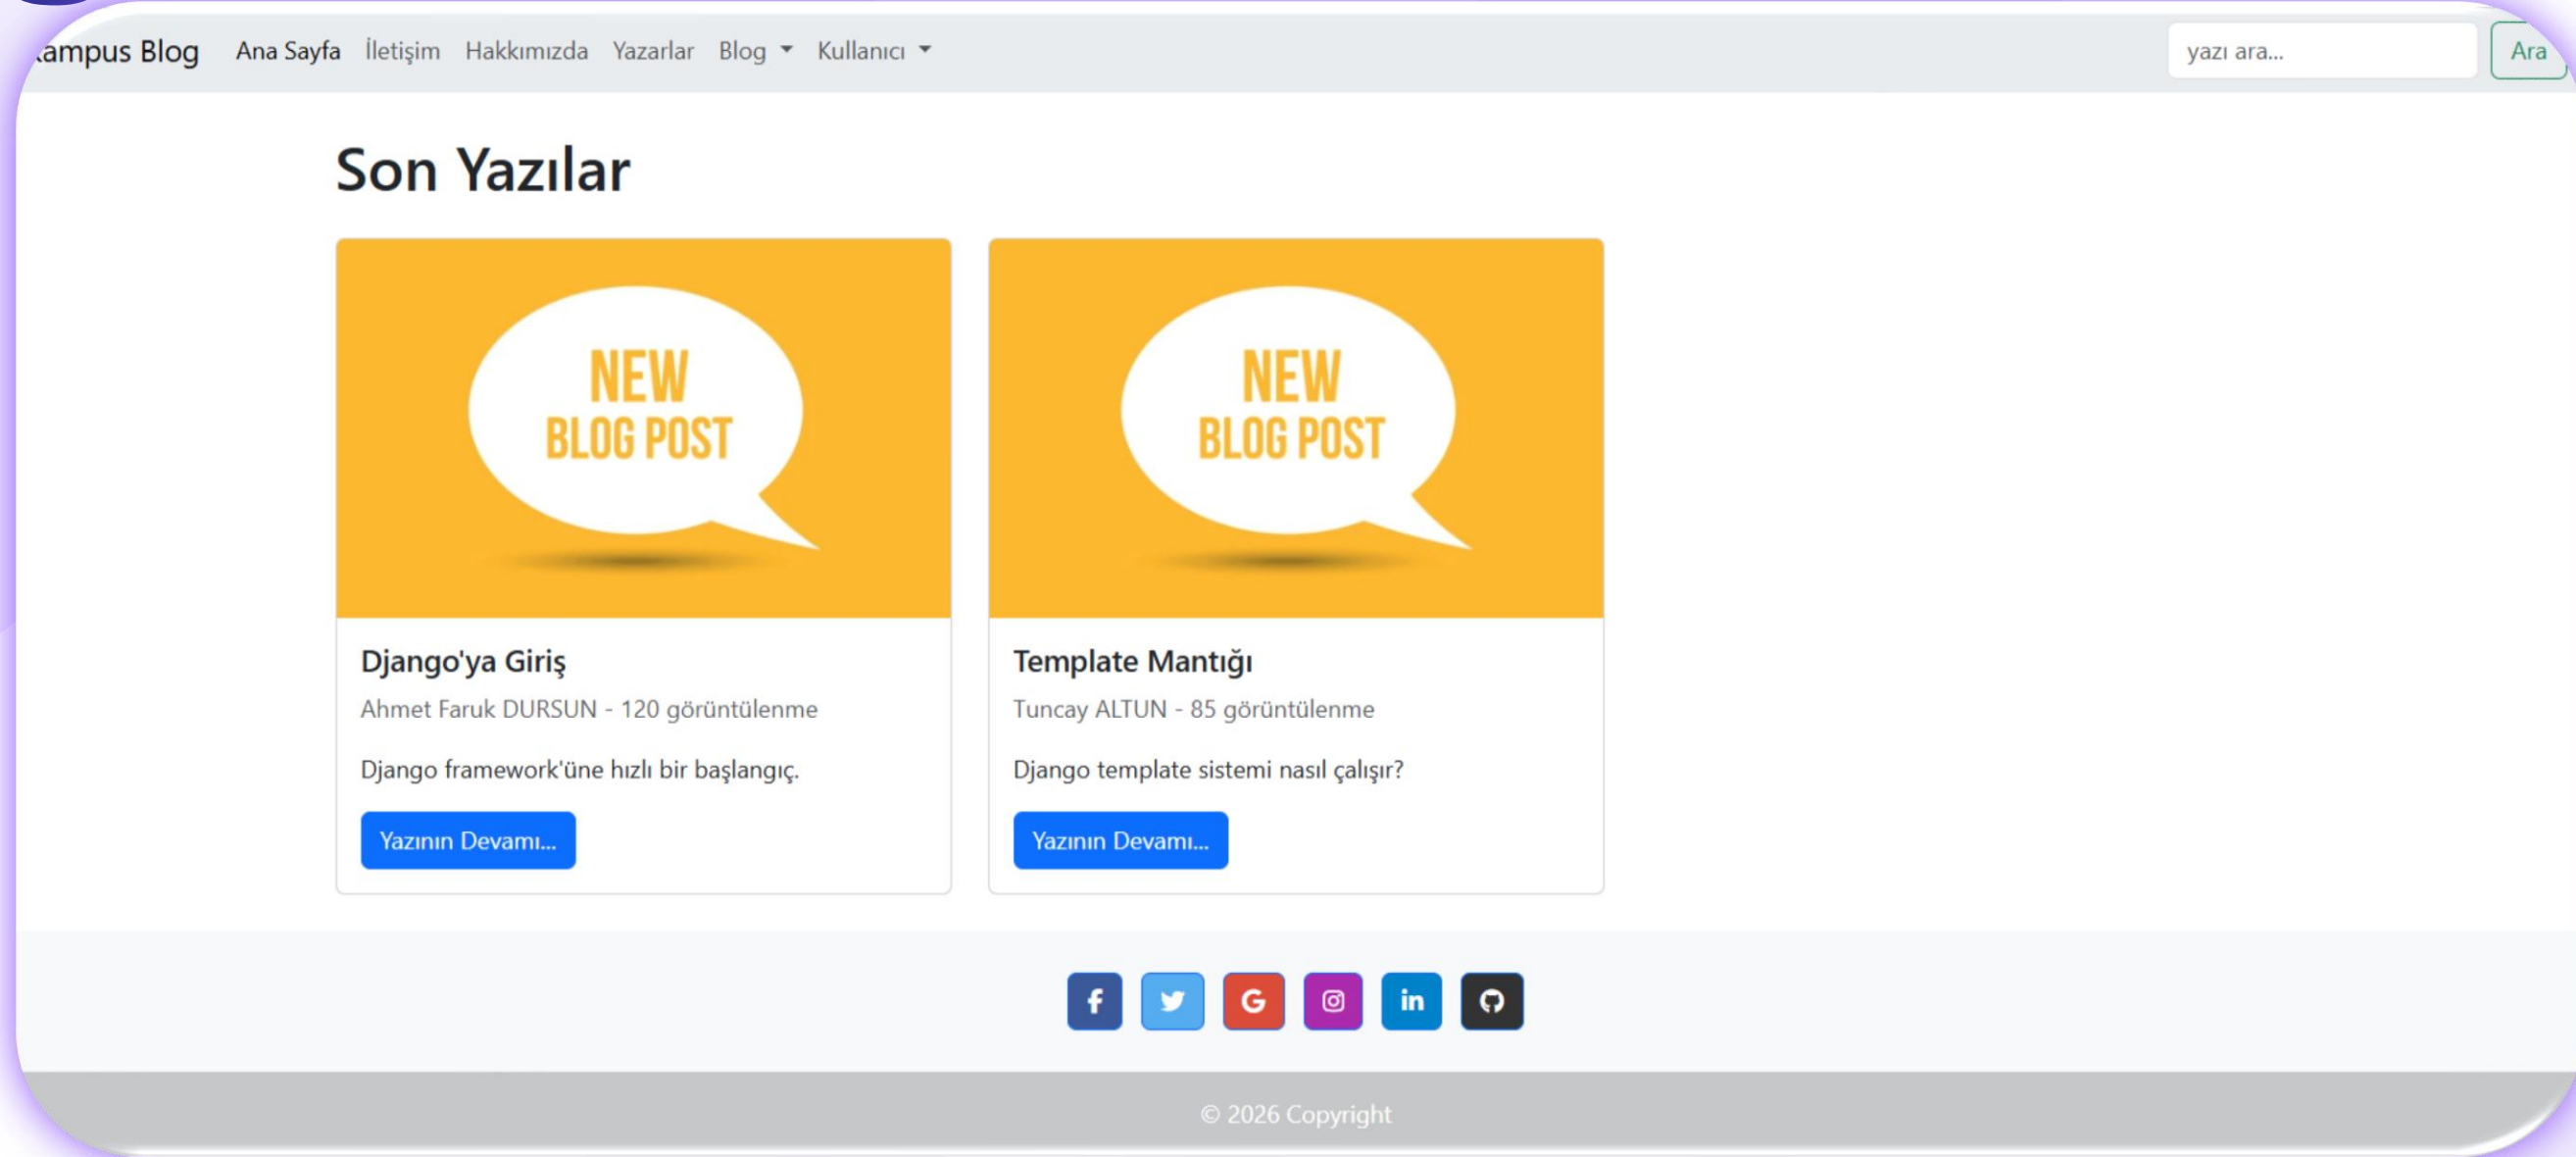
ampus Blog Ana Sayfa İletişim Hakkımızda Yazarlar Blog Kullanıcı

yazı ara... Ara

Son Yazılar

NEW BLOG POST

Django'ya Giriş

Ahmet Faruk DURSUN - 120 görüntülenme

Django framework'üne hızlı bir başlangıç.

Yazının Devamı...

NEW BLOG POST

Template Mantığı

Tuncay ALTUN - 85 görüntülenme

Django template sistemi nasıl çalışır?

Yazının Devamı...

© 2026 Copyright